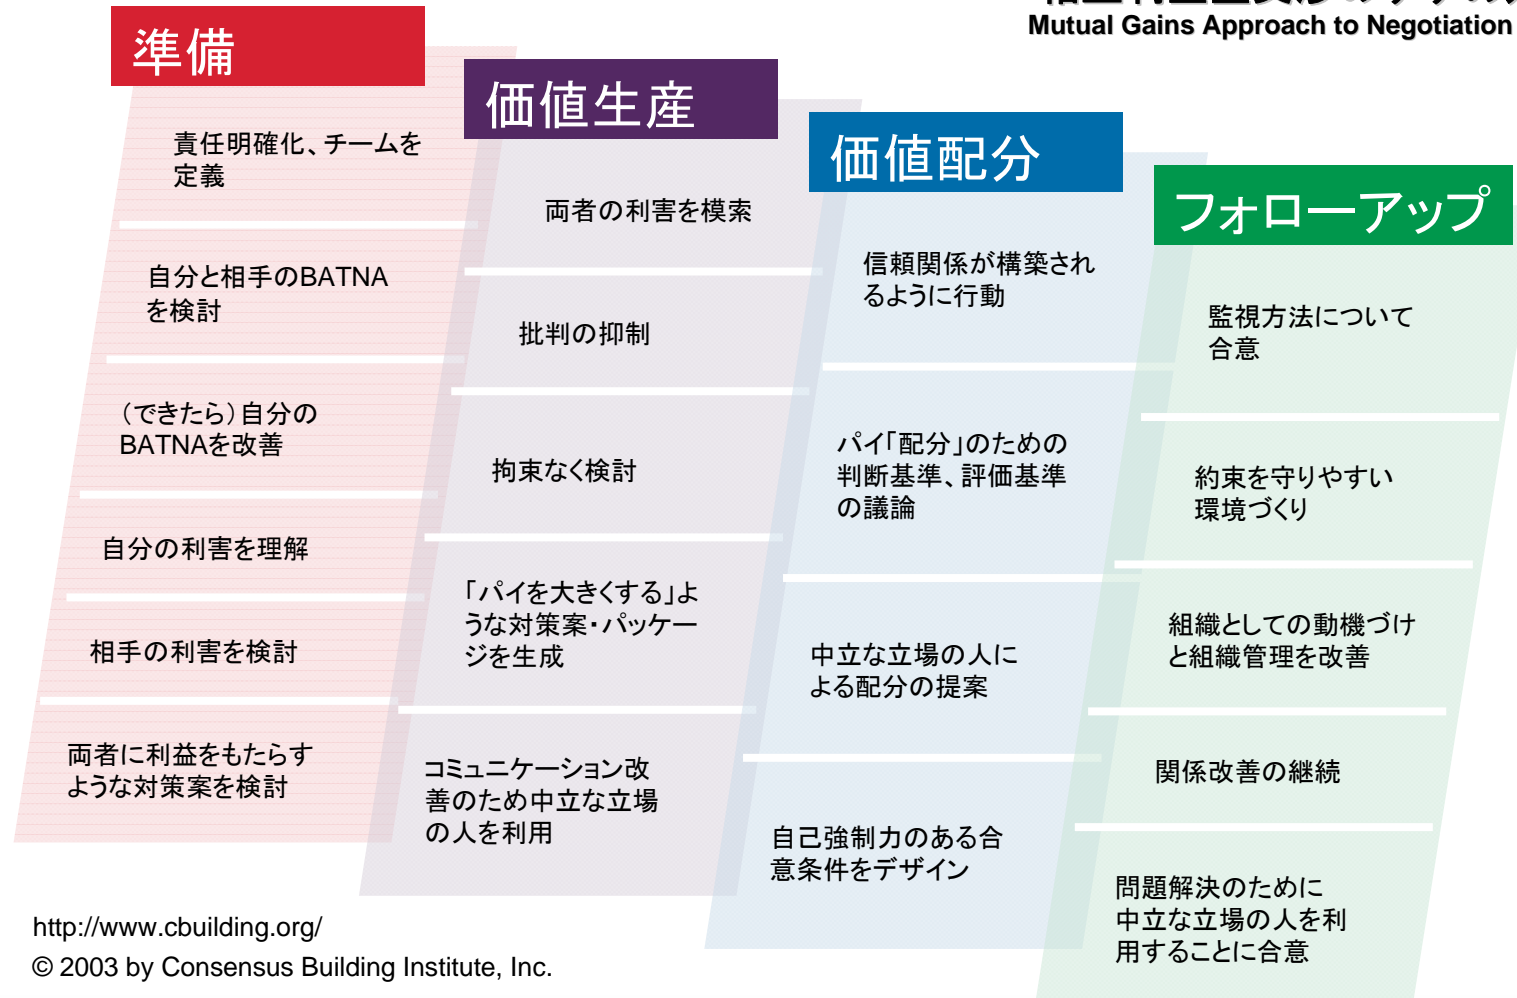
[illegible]
Mutual Gains Approach to Negotiation

準備

責任明確化、チームを定義

自分と相手のBATNAを検討

（できたら）自分のBATNAを改善

自分の利害を理解

相手の利害を検討

両者に利益をもたらすような対策案を検討

価値生産

両者の利害を模索

批判の抑制

拘束なく検討

「パイを大きくする」ような対策案・パッケージを生成

コミュニケーション改善のため中立な立場の人を利用

価値配分

信頼関係が構築されるように行動

パイ「配分」のための判断基準、評価基準の議論

中立な立場の人による配分の提案

自己強制力のある合意条件をデザイン

フォローアップ

監視方法について合意

約束を守りやすい環境づくり

組織としての動機づけと組織管理を改善

関係改善の継続

問題解決のために中立な立場の人を利用することに合意

http://www.cbuilding.org/
© 2003 by Consensus Building Institute, Inc.